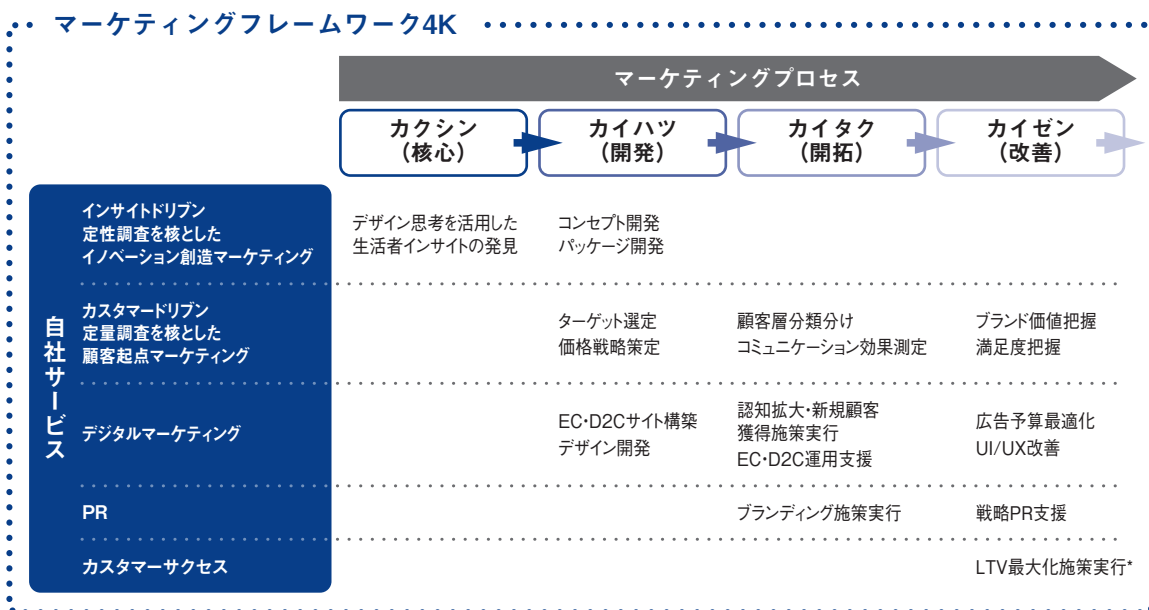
マーケティングフレームワーク4K

マーケティングプロセス

| | カクシン（核心） | カイハツ（開発） | カイタク（開拓） | カイゼン（改善） |
|---|---|---|---|---|
| インサイトドリブン 定性調査を核とした イノベーション創造マーケティング | デザイン思考を活用した 生活者インサイトの発見 | コンセプト開発 パッケージ開発 | | |
| カスタマードリブン 定量調査を核とした 顧客起点マーケティング | | ターゲット選定 価格戦略策定 | 顧客層分類分け コミュニケーション効果測定 | ブランド価値把握 満足度把握 |
| デジタルマーケティング | | EC・D2Cサイト構築 デザイン開発 | 認知拡大・新規顧客 獲得施策実行 EC・D2C運用支援 | 広告予算最適化 UI/UX改善 |
| PR | | | ブランディング施策実行 | 戦略PR支援 |
| カスタマーサクセス | | | | LTV最大化施策実行* |

自社サービス